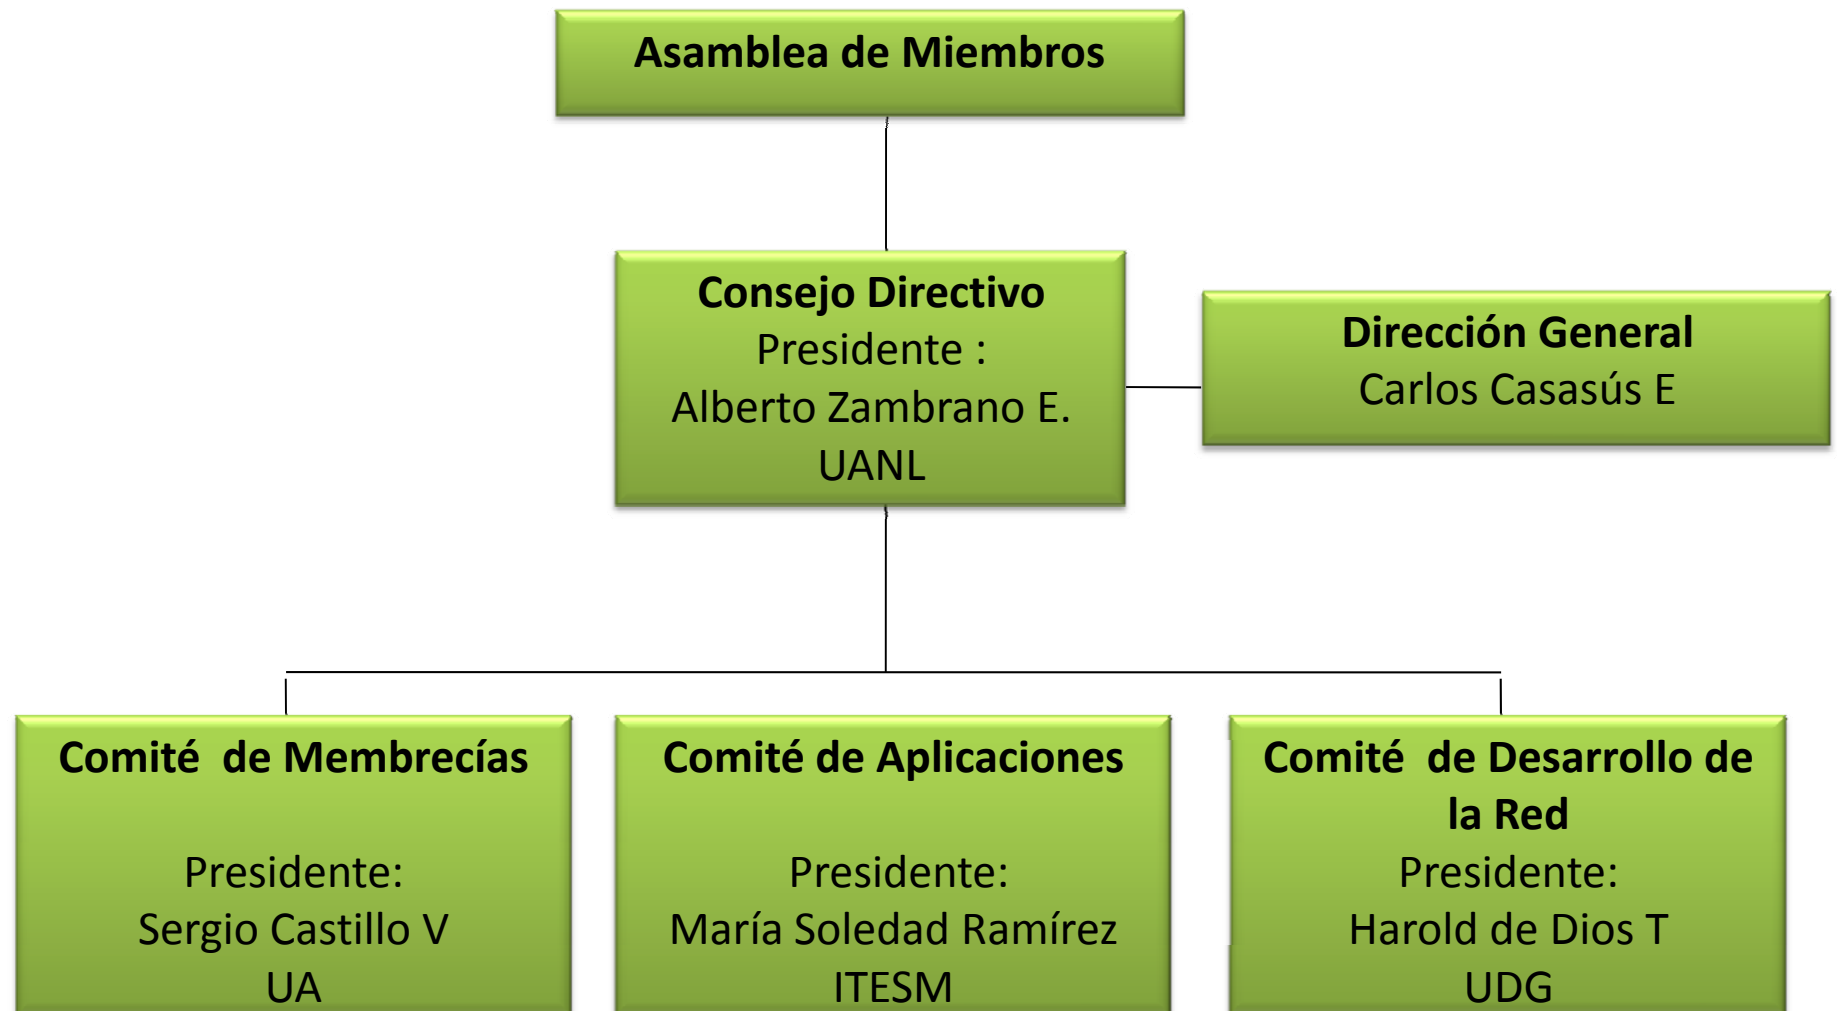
Asamblea de Miembros

Consejo Directivo
Presidente :
Alberto Zambrano E.
UANL

Dirección General
Carlos Casasús E

Comité de Membrecías

Presidente:
Sergio Castillo V
UA

Comité de Aplicaciones

Presidente:
María Soledad Ramírez
ITESM

Comité de Desarrollo de la Red
Presidente:
Harold de Dios T
UDG